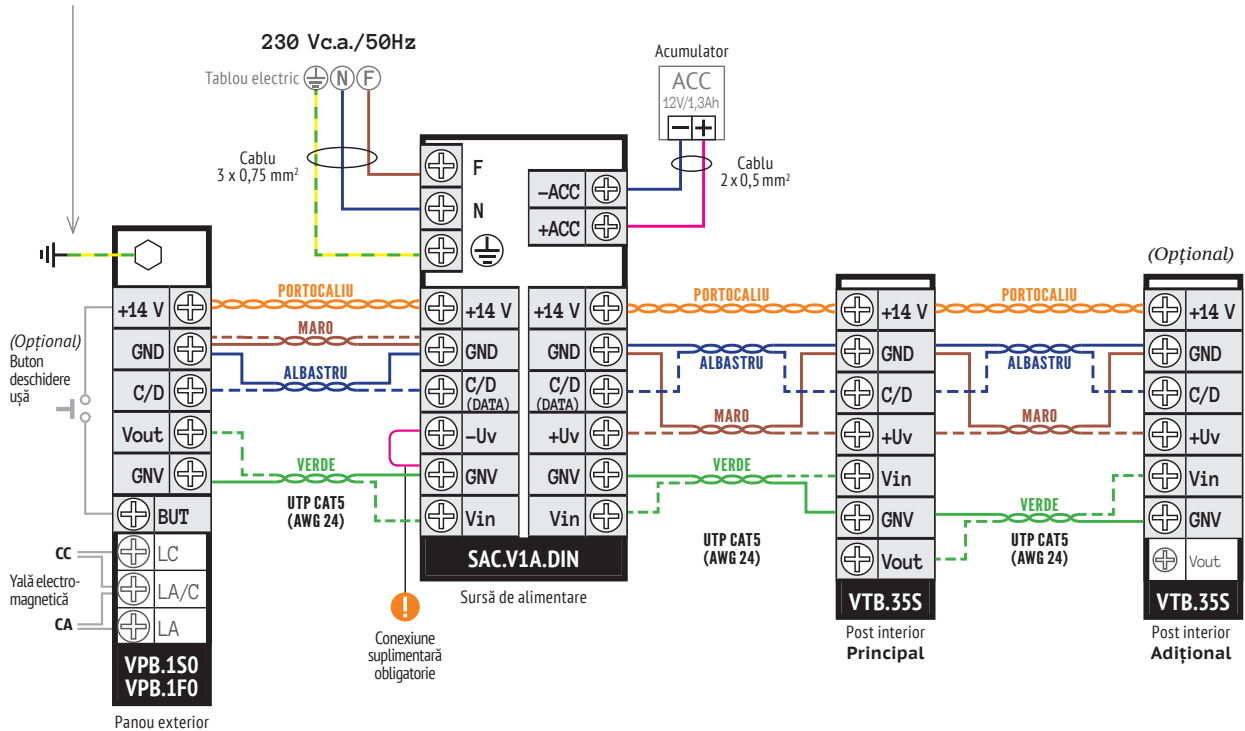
230 Vc.a./50Hz

Tablou electric N F

Cablu 3 x 0,75 mm²

Acumulator
ACC
12V/1,3Ah
− +

Cablu 2 x 0,5 mm²

F
N
−ACC
+ACC

(Opțional)

PORTOCALIU
MARO
ALBASTRU
VERDE
UTP CAT5 (AWG 24)

+14 V
GND
C/D
Vout
GNV
BUT
LC
LA/C
LA

(Opțional) Buton deschidere ușă

CC
Yală electromagnetică
CA

VPB.1S0
VPB.1F0
Panou exterior

+14 V
GND
C/D (DATA)
−Uv
GNV
Vin

+14 V
GND
C/D (DATA)
+Uv
GNV
Vin

SAC.V1A.DIN
Sursă de alimentare

Conexiune suplimentară obligatorie

PORTOCALIU
ALBASTRU
MARO
VERDE
UTP CAT5 (AWG 24)

+14 V
GND
C/D
+Uv
Vin
GNV
Vout
VTB.35S
Post interior
Principal

PORTOCALIU
ALBASTRU
MARO
VERDE
UTP CAT5 (AWG 24)

+14 V
GND
C/D
+Uv
Vin
GNV
Vout
VTB.35S
Post interior
Adițional